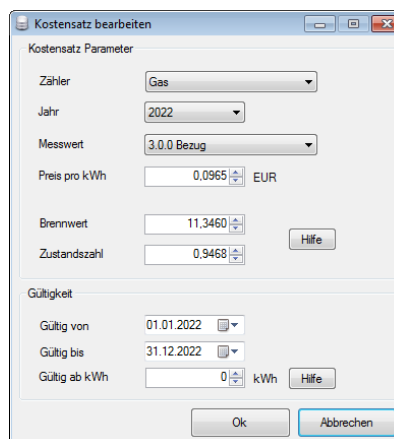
Kostensatz bearbeiten

Kostensatz Parameter

Zähler Gas

Jahr 2022

Messwert 3.0.0 Bezug

Preis pro kWh 0,0965 EUR

Brennwert 11,3460

Zustandszahl 0,9468

Hilfe

Gültigkeit

Gültig von 01.01.2022

Gültig bis 31.12.2022

Gültig ab kWh 0 kWh

Hilfe

Ok

Abbrechen